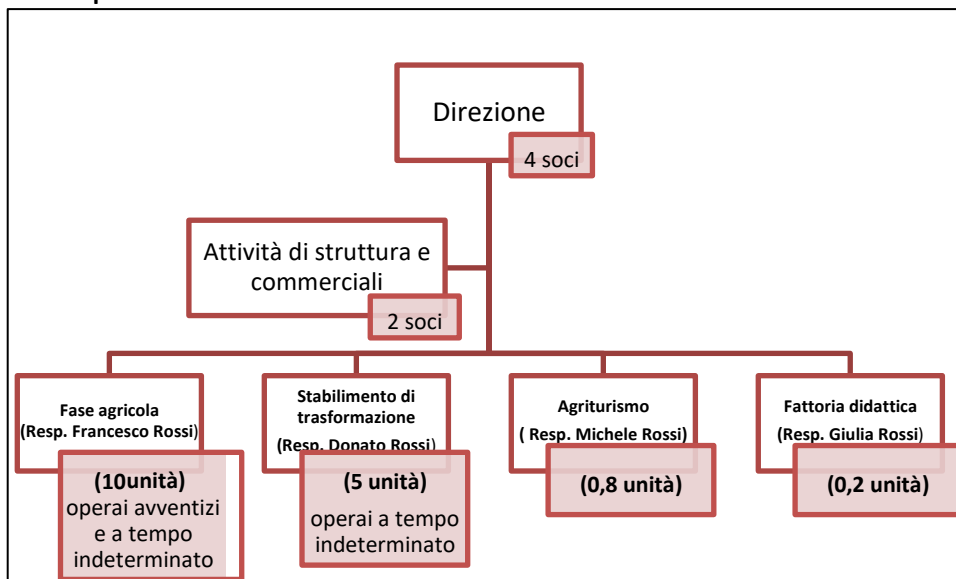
Direzione

4 soci

Attività di struttura e commerciali

2 soci

Fase agricola
(Resp. Francesco Rossi)

(10unità)
operai avventizi e a tempo indeterminato

Stabilimento di trasformazione
(Resp. Donato Rossi)

(5 unità)
operai a tempo indeterminato

Agriturismo
( Resp. Michele Rossi)

(0,8 unità)

Fattoria didattica
(Resp. Giulia Rossi)

(0,2 unità)